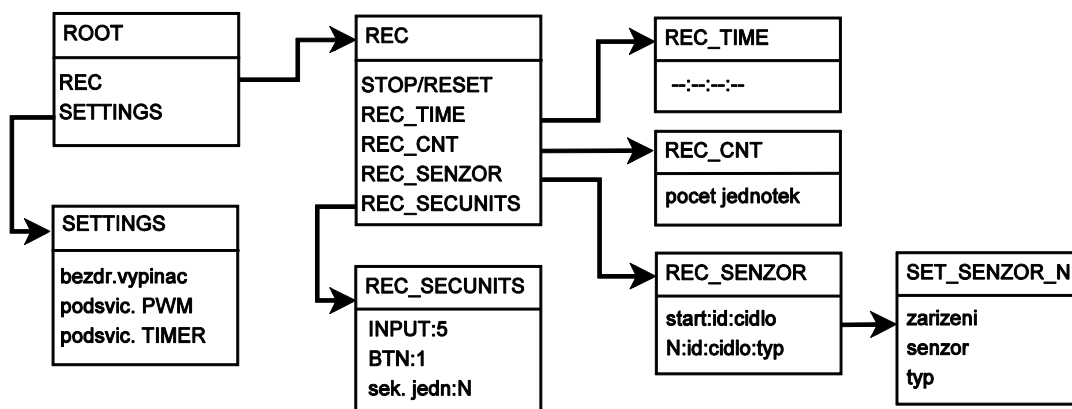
ROOT

REC
SETTINGS

SETTINGS

bezdr.vypinac
podsvic. PWM
podsvic. TIMER

REC

STOP/RESET
REC_TIME
REC_CNT
REC_SENZOR
REC_SECUNITS

REC_SECUNITS

INPUT:5
BTN:1
sek. jedn:N

REC_TIME

--:--:--:--

REC_CNT

pocet jednotek

REC_SENZOR

start:id:cidlo
N:id:cidlo:typ

SET_SENZOR_N

zarizeni
senzor
typ